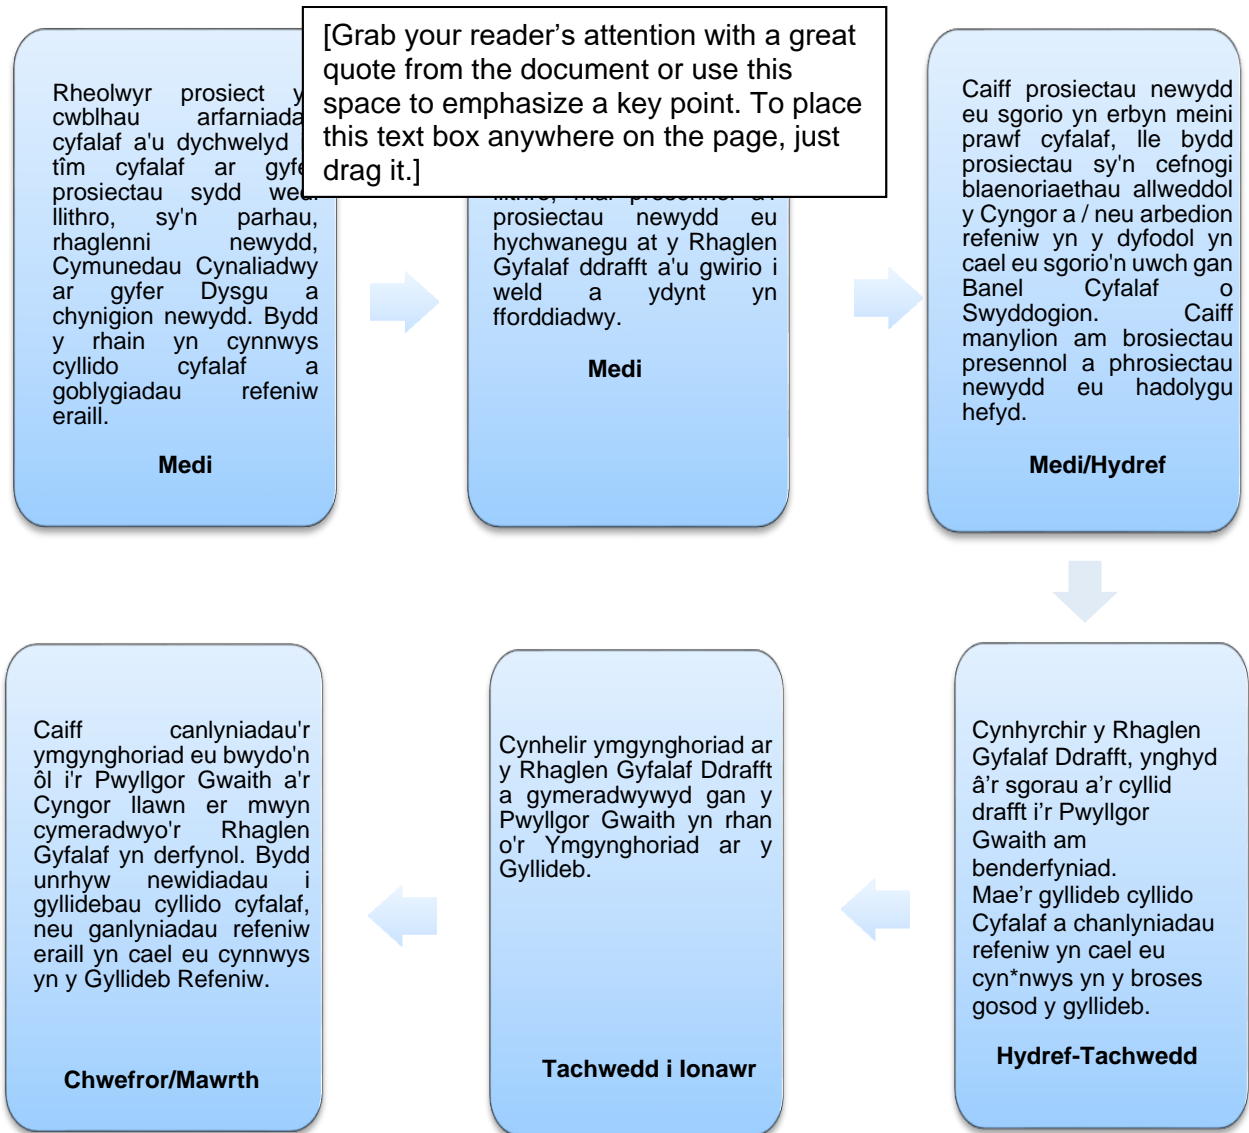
Rheolwyr prosiect y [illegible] cwblhau arfarniada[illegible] cyfalaf a'u dychwelyd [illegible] tîm cyfalaf ar gyf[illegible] prosiectau sydd we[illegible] llithro, sy'n parhau, rhaglenni newydd, Cymunedau Cynaliadwy ar gyfer Dysgu a chynigion newydd. Bydd y rhain yn cynnwys cyllido cyfalaf a goblygiadau refeniw eraill.

Medi

[Grab your reader's attention with a great quote from the document or use this space to emphasize a key point. To place this text box anywhere on the page, just drag it.]

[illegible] prosiectau newydd eu hychwanegu at y Rhaglen Gyfalaf ddrafft a'u gwirio i weld a ydynt yn fforddiadwy.

Medi

Caiff prosiectau newydd eu sgorio yn erbyn meini prawf cyfalaf, lle bydd prosiectau sy'n cefnogi blaenoriaethau allweddol y Cyngor a / neu arbedion refeniw yn y dyfodol yn cael eu sgorio'n uwch gan Banel Cyfalaf o Swyddogion. Caiff manylion am brosiectau presennol a phrosiectau newydd eu hadolygu hefyd.

Medi/Hydref

Cynhyrchir y Rhaglen Gyfalaf Ddrafft, ynghyd â'r sgorau a'r cyllid drafft i'r Pwyllgor Gwaith am benderfyniad.
Mae'r gyllideb cyllido Cyfalaf a chanlyniadau refeniw yn cael eu cyn*nwys yn y broses gosod y gyllideb.

Hydref-Tachwedd

Cynhelir ymgynghoriad ar y Rhaglen Gyfalaf Ddrafft a gymeradwywyd gan y Pwyllgor Gwaith yn rhan o'r Ymgynghoriad ar y Gyllideb.

Tachwedd i Ionawr

Caiff canlyniadau'r ymgynghoriad eu bwydo'n ôl i'r Pwyllgor Gwaith a'r Cyngor llawn er mwyn cymeradwyo'r Rhaglen Gyfalaf yn derfynol. Bydd unrhyw newidiadau i gyllidebau cyllido cyfalaf, neu ganlyniadau refeniw eraill yn cael eu cynnwys yn y Gyllideb Refeniw.

Chwefror/Mawrth